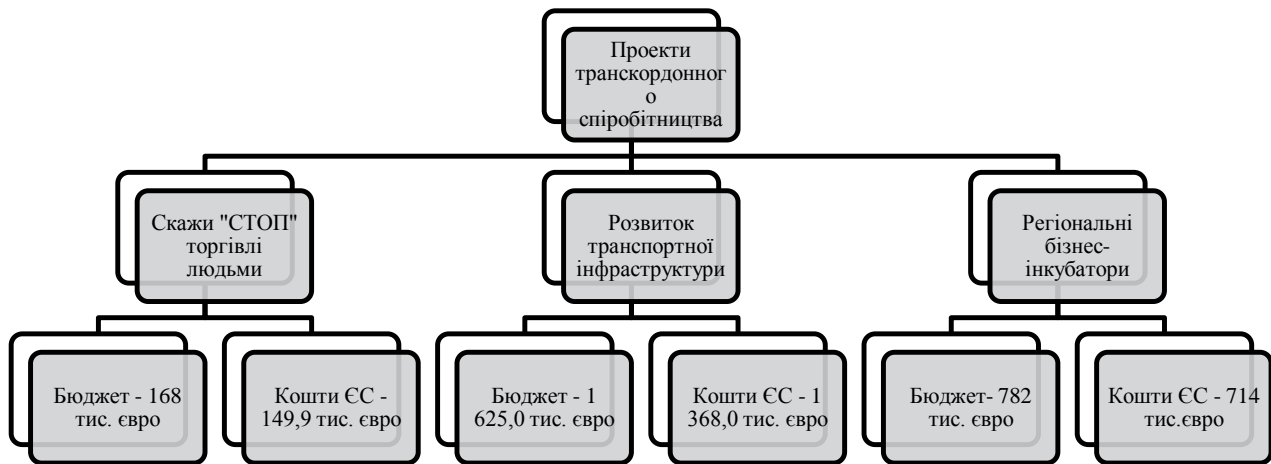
Проекти транскордонного спіробітництва

Скажи "СТОП" торгівлі людьми

Розвиток транспортної інфраструктури

Регіональні бізнес-інкубатори

Бюджет - 168 тис. євро

Кошти ЄС - 149,9 тис. євро

Бюджет - 1 625,0 тис. євро

Кошти ЄС - 1 368,0 тис. євро

Бюджет- 782 тис. євро

Кошти ЄС - 714 тис.євро